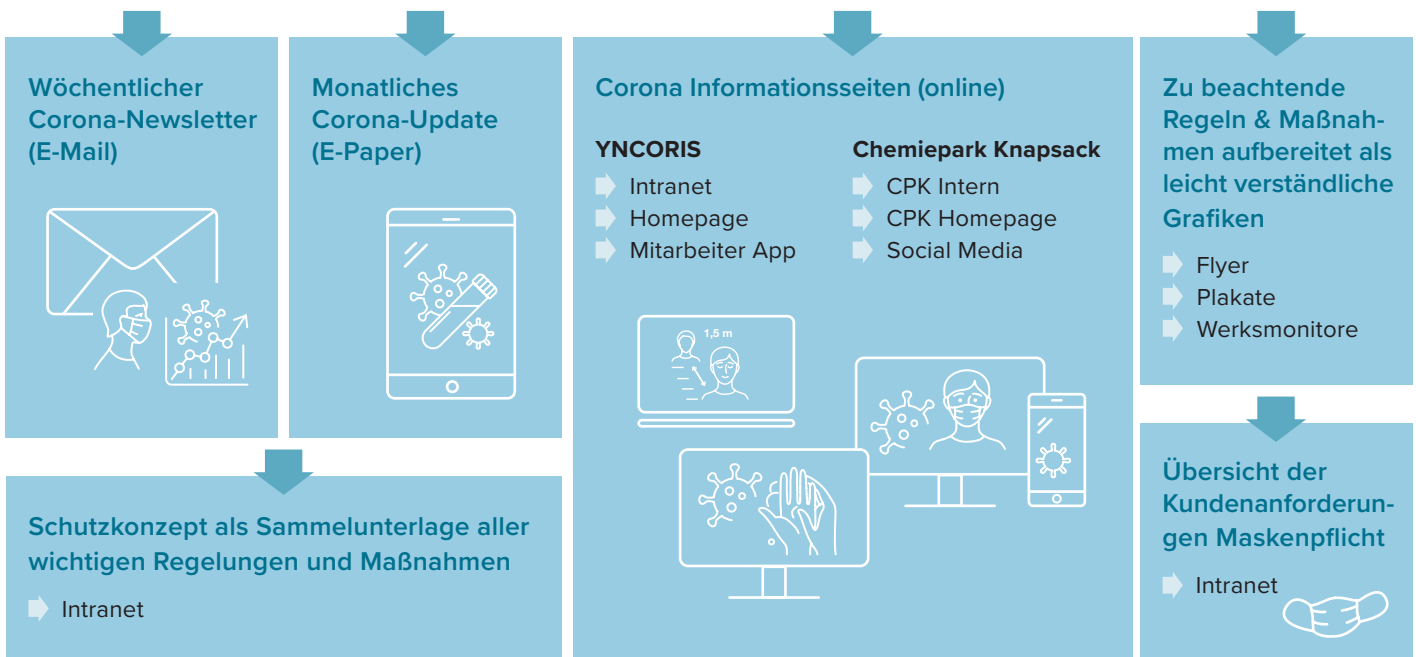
Wöchentlicher Corona-Newsletter (E-Mail)

Monatliches Corona-Update (E-Paper)

Corona Informationsseiten (online)

YNCORIS
Intranet
Homepage
Mitarbeiter App

Chemiepark Knapsack
CPK Intern
CPK Homepage
Social Media

1,5 m

Zu beachtende Regeln & Maßnahmen aufbereitet als leicht verständliche Grafiken
Flyer
Plakate
Werksmonitore

Schutzkonzept als Sammelunterlage aller wichtigen Regelungen und Maßnahmen
Intranet

Übersicht der Kundenanforderungen Maskenpflicht
Intranet